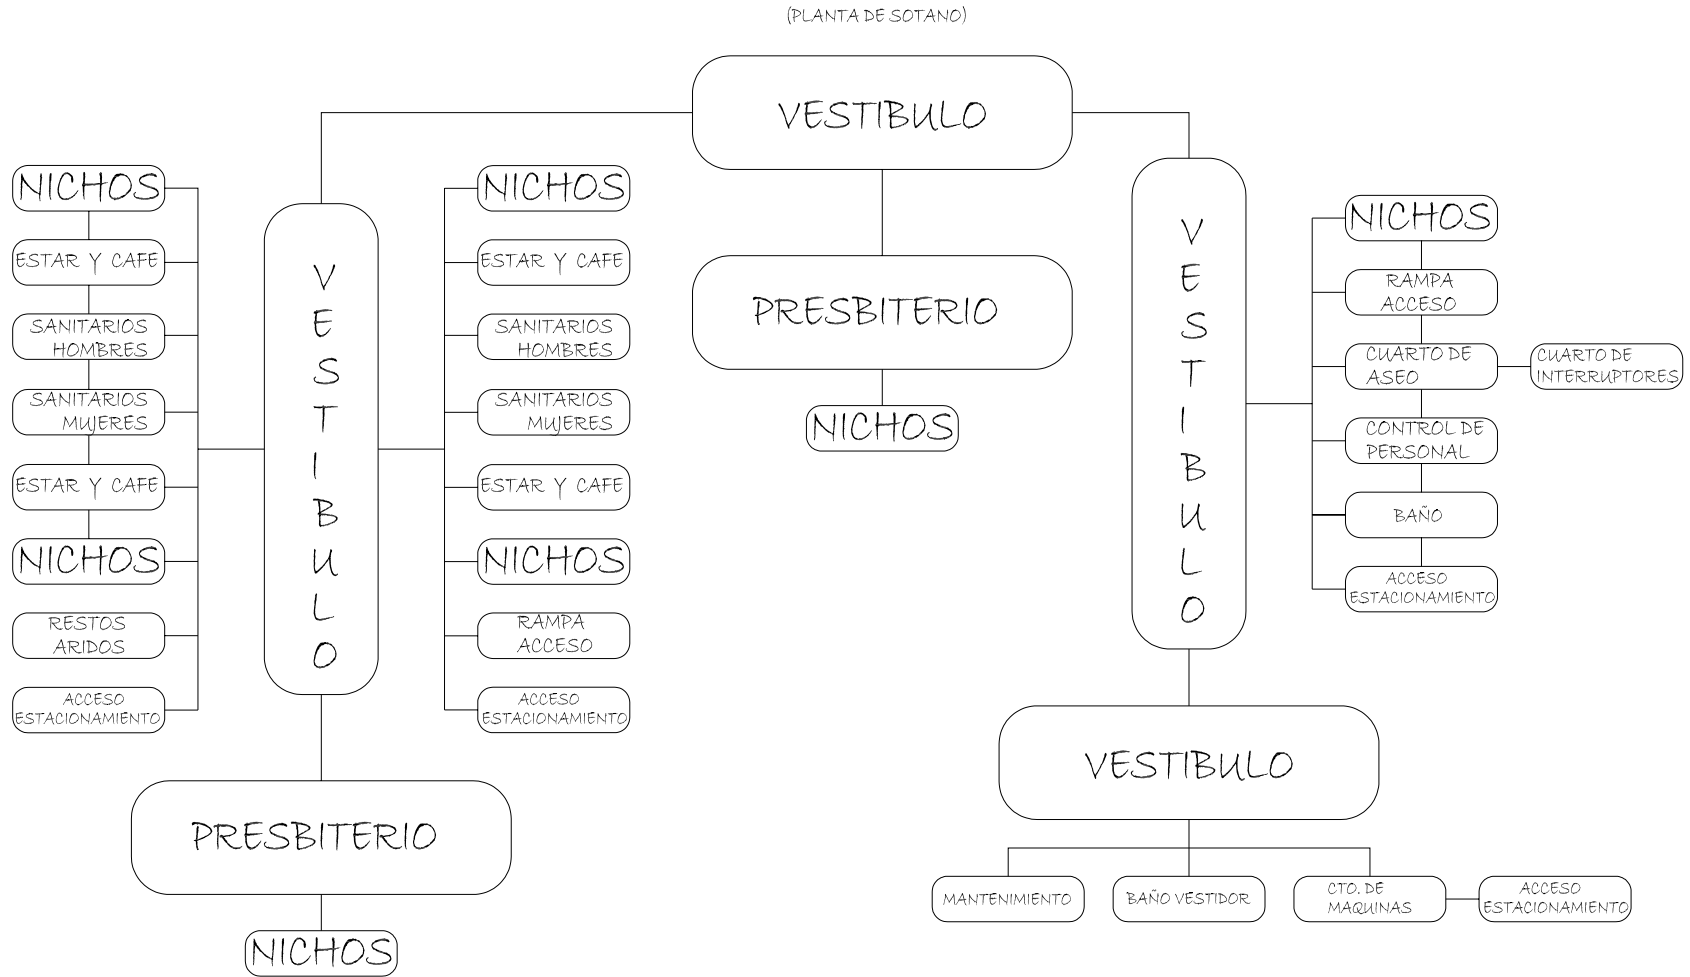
(PLANTA DE SOTANO)

VESTIBULO

NICHOS
ESTAR Y CAFE
SANITARIOS HOMBRES
SANITARIOS MUJERES
ESTAR Y CAFE
NICHOS
RESTOS ARIDOS
ACCESO ESTACIONAMIENTO

VESTIBULO

NICHOS
ESTAR Y CAFE
SANITARIOS HOMBRES
SANITARIOS MUJERES
ESTAR Y CAFE
NICHOS
RAMPA ACCESO
ACCESO ESTACIONAMIENTO

PRESBITERIO

NICHOS

PRESBITERIO

NICHOS

VESTIBULO

NICHOS
RAMPA ACCESO
CUARTO DE ASEO
CUARTO DE INTERRUPTORES
CONTROL DE PERSONAL
BAÑO
ACCESO ESTACIONAMIENTO

VESTIBULO

MANTENIMIENTO
BAÑO VESTIDOR
CTO. DE MAQUINAS
ACCESO ESTACIONAMIENTO